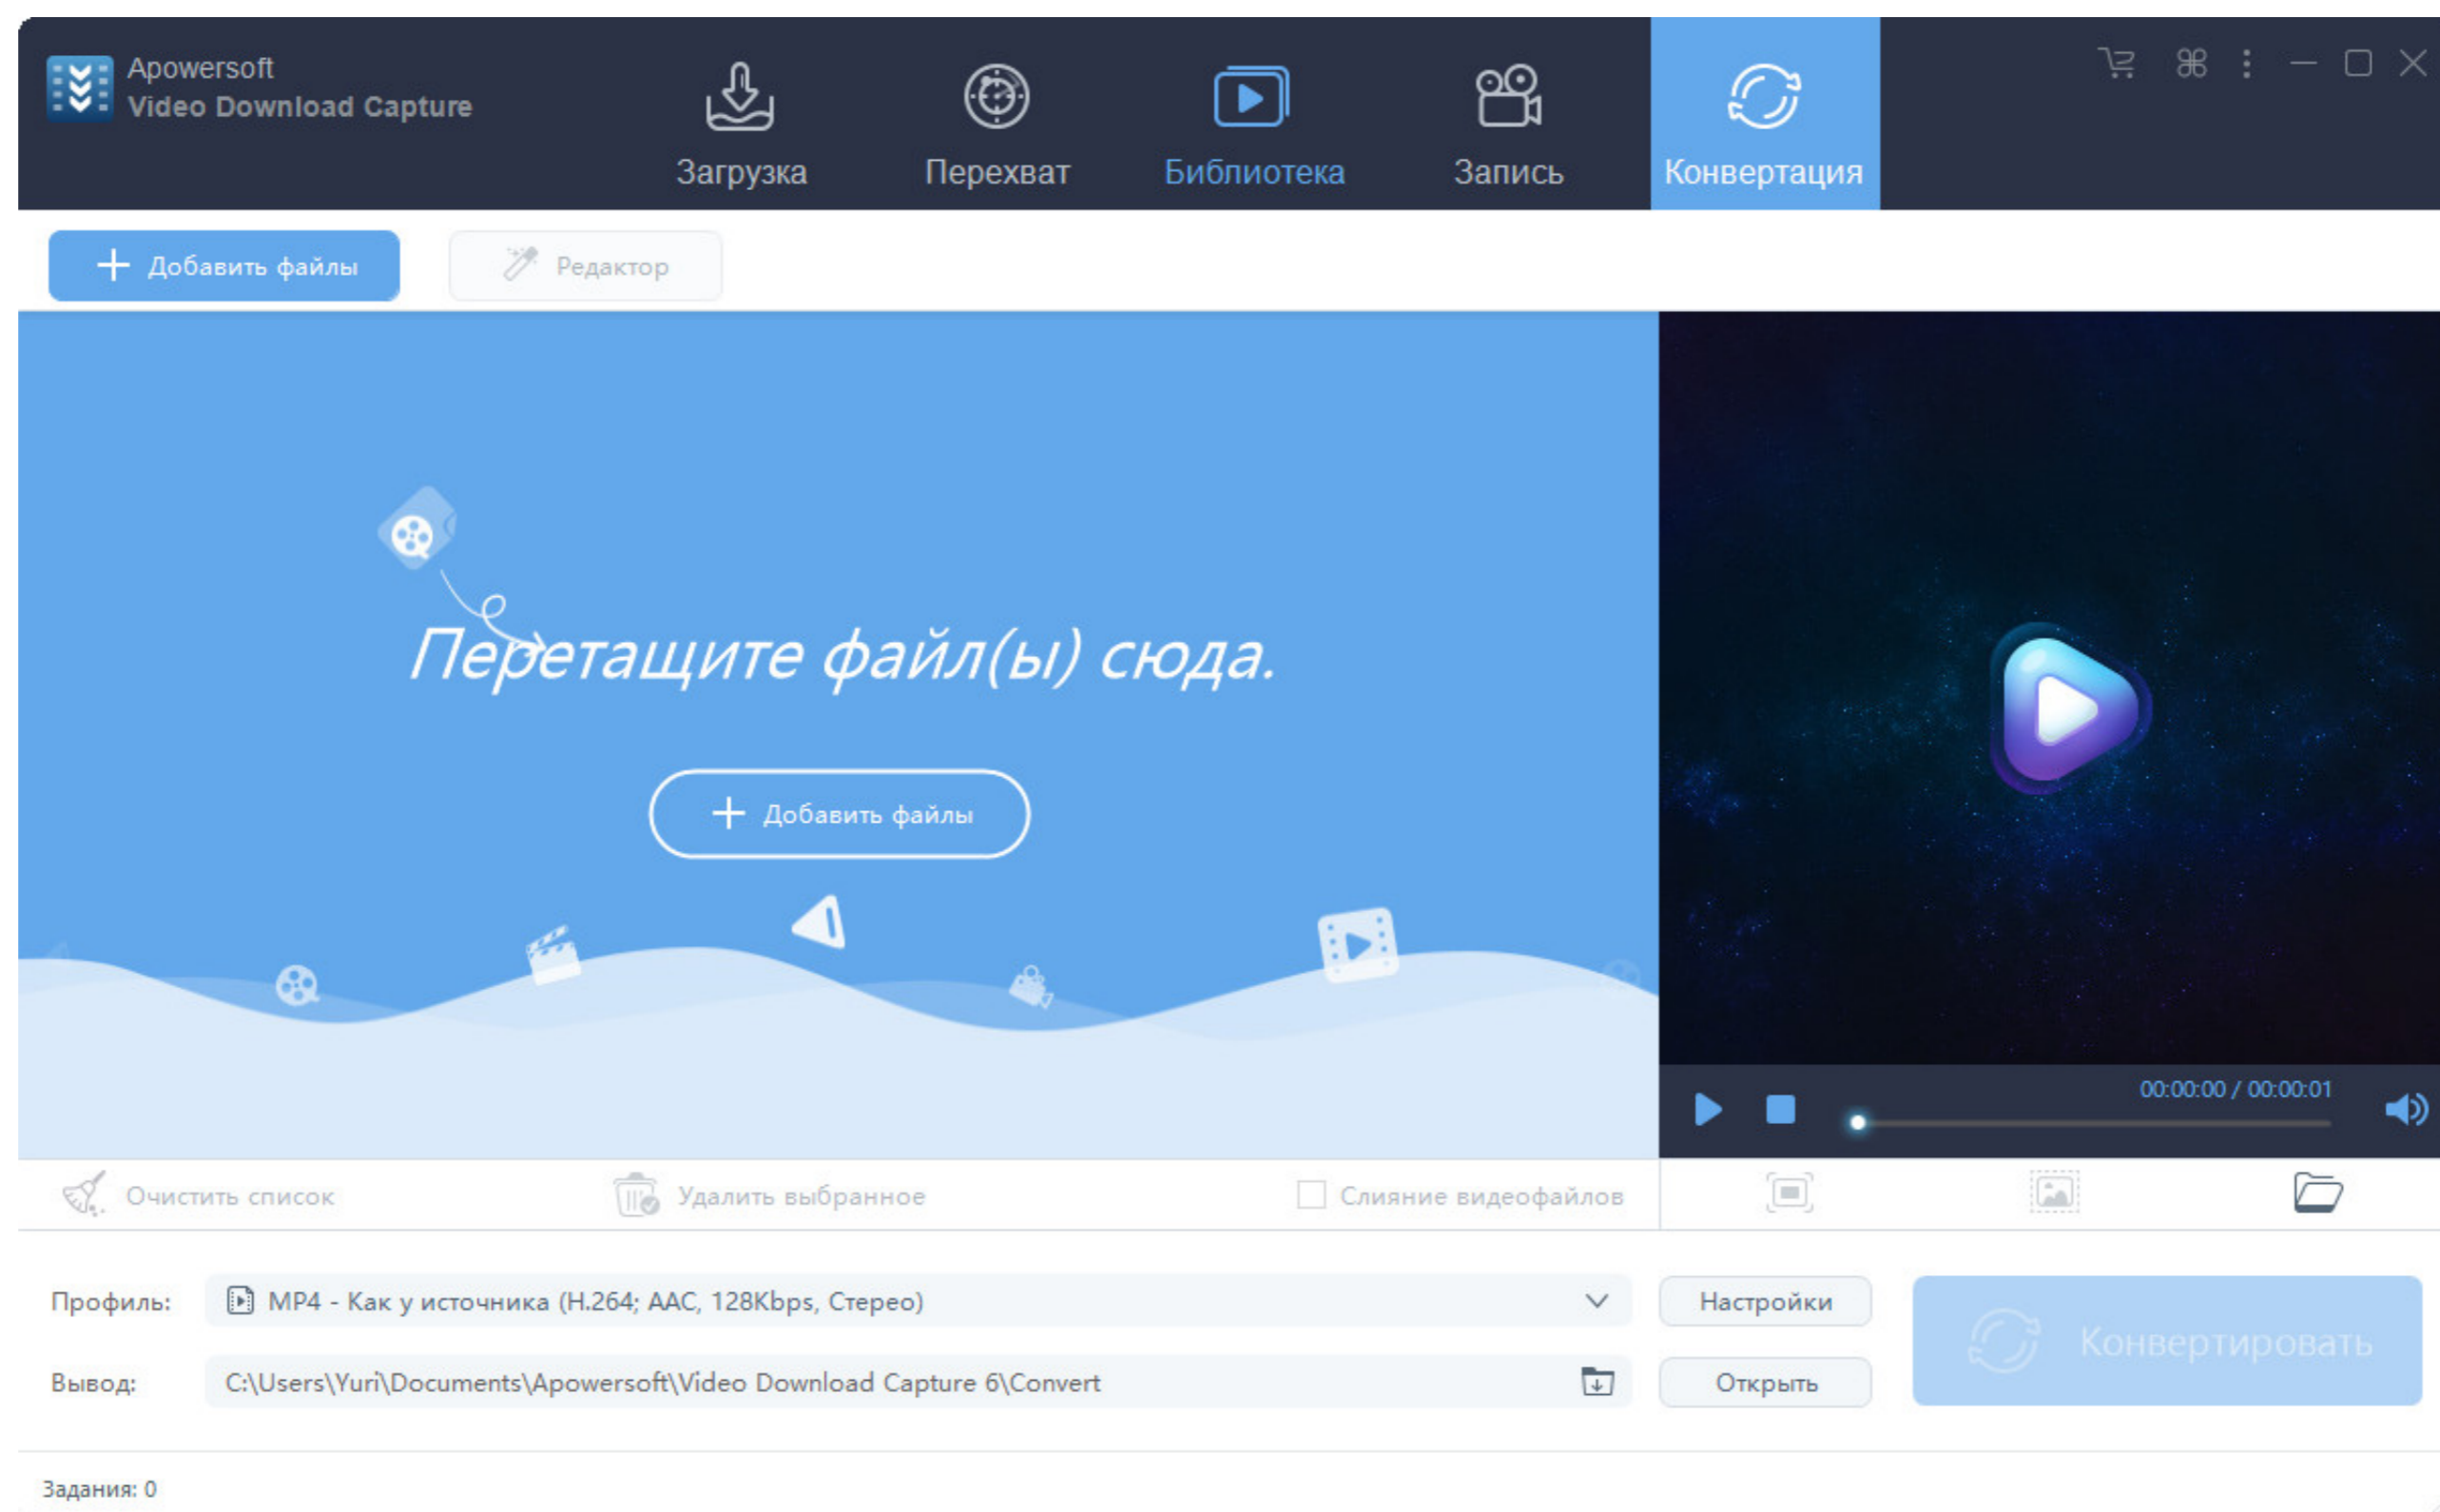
Apowersoft
Video Download Capture

Загрузка
Перехват
Библиотека
Запись
Конвертация

+ Добавить файлы
Редактор

Перетащите файл(ы) сюда.

+ Добавить файлы

00:00:00 / 00:00:01

Очистить список
Удалить выбранное
Слияние видеофайлов

Профиль: MP4 - Как у источника (H.264; AAC, 128Kbps, Стерео)
Настройки
Вывод: C:\Users\Yuri\Documents\Apowersoft\Video Download Capture 6\Convert
Открыть
Конвертировать

Задания: 0